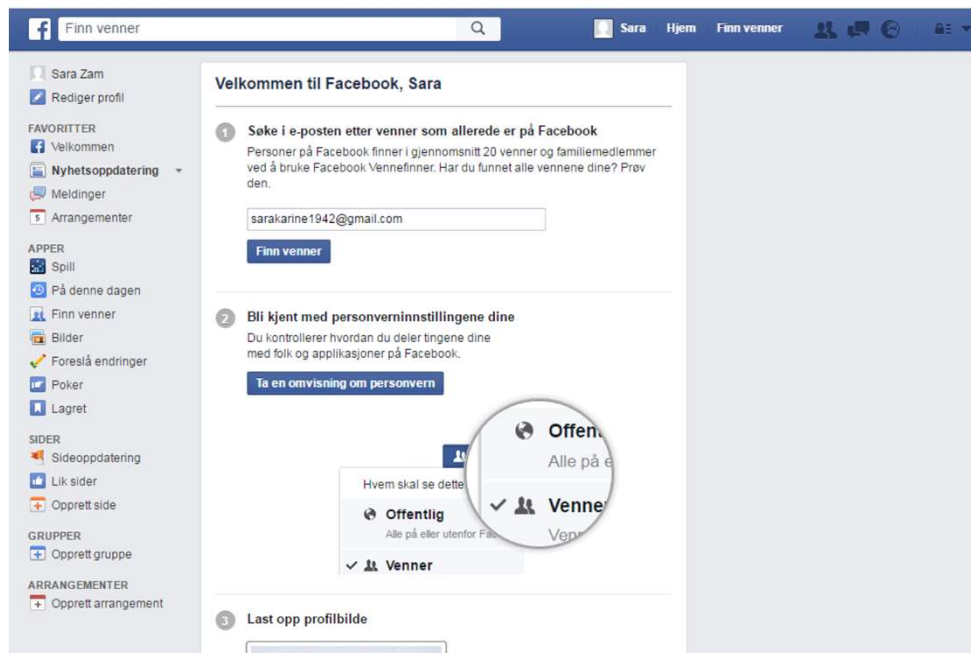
f Finn venner

Sara Hjem Finn venner

Sara Zam
Rediger profil

FAVORITTER
Velkommen
Nyhetsoppdatering
Meldinger
5 Arrangementer

APPER
Spill
På denne dagen
Finn venner
Bilder
Foreslå endringer
Poker
Lagret

SIDER
Sideoppdatering
Lik sider
Opprett side

GRUPPER
Opprett gruppe

ARRANGEMENTER
Opprett arrangement

Velkommen til Facebook, Sara

1 Søke i e-posten etter venner som allerede er på Facebook
Personer på Facebook finner i gjennomsnitt 20 venner og familiemedlemmer ved å bruke Facebook Vennefinner. Har du funnet alle vennene dine? Prøv den.

sarakarine1942@gmail.com

Finn venner

2 Bli kjent med personverninnstillingene dine
Du kontrollerer hvordan du deler tingene dine med folk og applikasjoner på Facebook.

Ta en omvisning om personvern

Hvem skal se dette
Offentlig
Alle på eller utenfor Fa
✓ Venner

Offen
Alle på e
✓ Venne
Venn

3 Last opp profilbilde